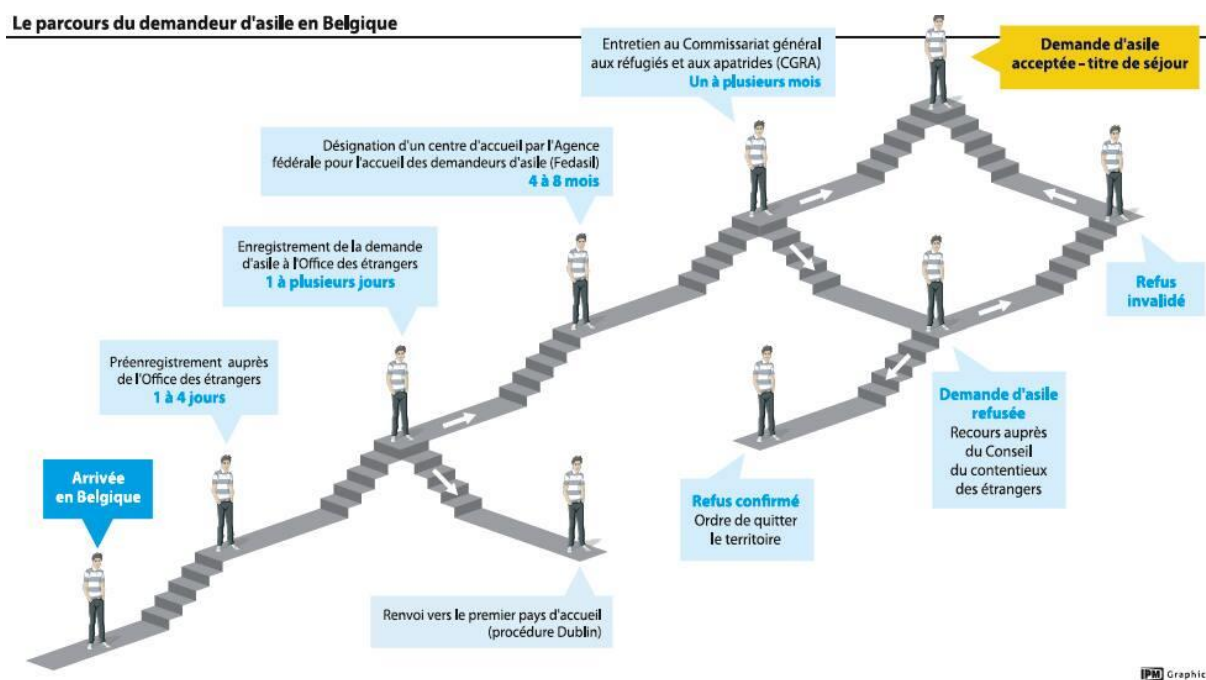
Le parcours du demandeur d'asile en Belgique

Arrivée en Belgique

Préenregistrement auprès de l'Office des étrangers
1 à 4 jours

Enregistrement de la demande d'asile à l'Office des étrangers
1 à plusieurs jours

Désignation d'un centre d'accueil par l'Agence fédérale pour l'accueil des demandeurs d'asile (Fedasil)
4 à 8 mois

Entretien au Commissariat général aux réfugiés et aux apatrides (CGRA)
Un à plusieurs mois

Demande d'asile acceptée – titre de séjour

Refus invalidé

Demande d'asile refusée
Recours auprès du Conseil du contentieux des étrangers

Refus confirmé
Ordre de quitter le territoire

Renvoi vers le premier pays d'accueil (procédure Dublin)

IPM Graphic